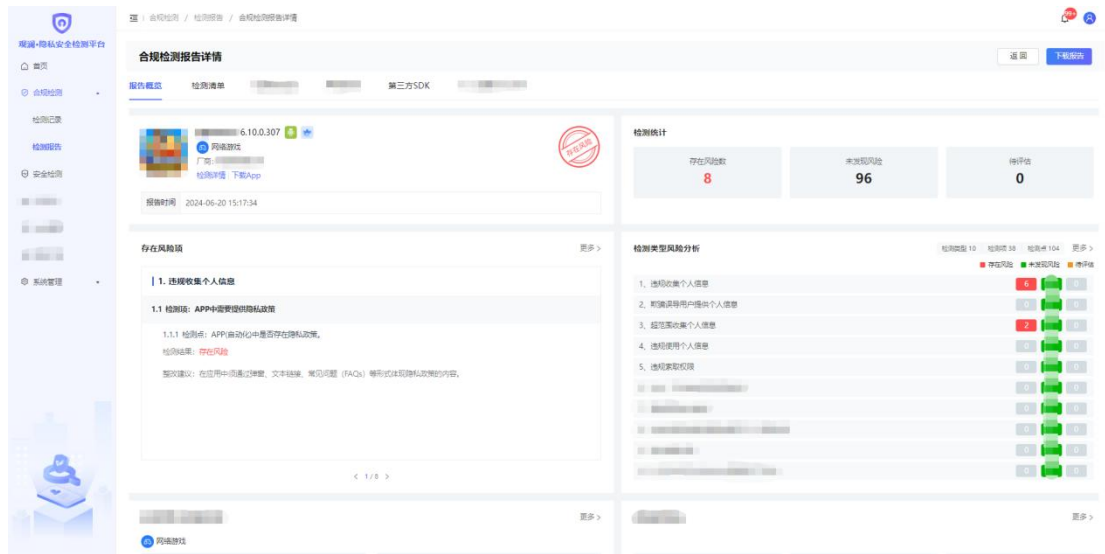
漏洞•隐私安全检测平台
首页
合规检测
检测记录
检测报告
安全检测
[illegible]
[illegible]
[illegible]
系统管理

合规检测 / 检测报告 / 合规检测报告详情

99+

合规检测报告详情

返回
下载报告

报告概览
检测清单
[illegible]
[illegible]
第三方SDK
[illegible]

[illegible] 6.10.0.307
网络游戏
厂商: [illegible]
检测详情
下载App
存在风险
报告时间 2024-06-20 15:17:34

检测统计
存在风险数
8
未发现风险
96
待评估
0

存在风险项
更多 >
1. 违规收集个人信息
1.1 检测项：APP中需要提供隐私政策
1.1.1 检测点：APP自动化中是否存在隐私政策。
检测结果：存在风险
整改建议：在应用中须通过弹窗、文本链接、常见问题（FAQs）等形式体现隐私政策的内容。
< 1/8 >

检测类型风险分析
检测类型 10
检测项 38
检测点 104
更多 >
存在风险
未发现风险
待评估

| | | | |
|---|---|---|---|
| 1. 违规收集个人信息 | 6 | | 0 |
| 2. 耗速误导用户提供个人信息 | 0 | | 0 |
| 3. 超范围收集个人信息 | 2 | | 0 |
| 4. 违规使用个人信息 | 0 | | 0 |
| 5. 违规索取权限 | 0 | | 0 |
| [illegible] | 0 | | 0 |
| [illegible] | 0 | | 0 |
| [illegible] | 0 | | 0 |
| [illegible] | 0 | | 0 |
| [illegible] | 0 | | 0 |

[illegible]
更多 >
网络游戏
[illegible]
更多 >